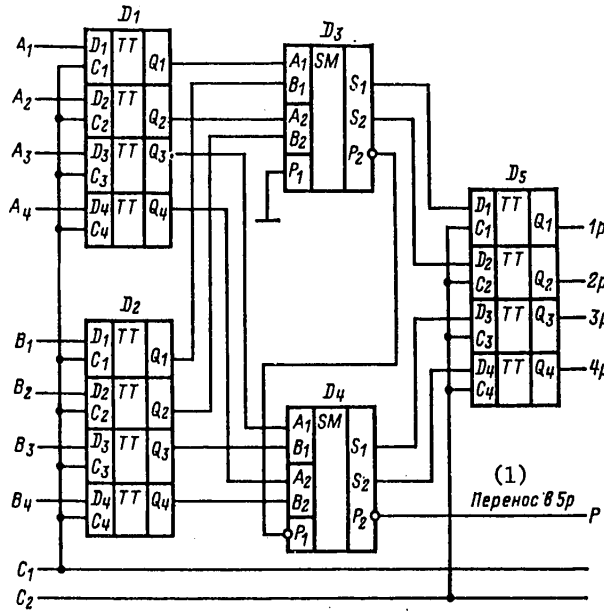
$D_1$
$A_1$ $D_1$ TT $C_1$ $Q_1$
$A_2$ $D_2$ TT $C_2$ $Q_2$
$A_3$ $D_3$ TT $C_3$ $Q_3$
$A_4$ $D_4$ TT $C_4$ $Q_4$

$D_2$
$B_1$ $D_1$ TT $C_1$ $Q_1$
$B_2$ $D_2$ TT $C_2$ $Q_2$
$B_3$ $D_3$ TT $C_3$ $Q_3$
$B_4$ $D_4$ TT $C_4$ $Q_4$

$D_3$
$A_1$ SM $B_1$ $S_1$ $A_2$ $S_2$ $B_2$ $P_2$ $P_1$

$D_4$
$A_1$ SM $B_1$ $S_1$ $A_2$ $S_2$ $B_2$ $P_2$ $P_1$

$D_5$
$D_1$ TT $C_1$ $Q_1$ 1p
$D_2$ TT $C_2$ $Q_2$ 2p
$D_3$ TT $C_3$ $Q_3$ 3p
$D_4$ TT $C_4$ $Q_4$ 4p

(1)
Перенос в 5р
P

$C_1$
$C_2$